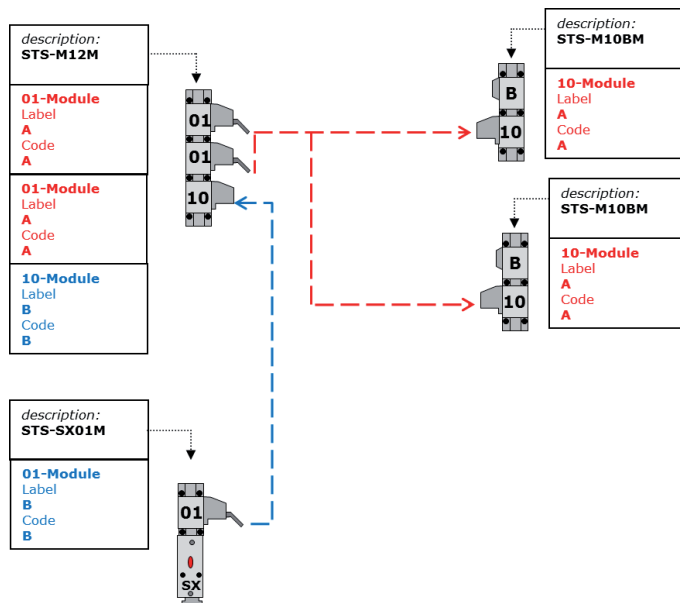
description:
STS-M12M

01-Module
Label
A
Code
A

01-Module
Label
A
Code
A

10-Module
Label
B
Code
B

01
01
10

description:
STS-M10BM

10-Module
Label
A
Code
A

B
10

description:
STS-M10BM

10-Module
Label
A
Code
A

B
10

description:
STS-SX01M

01-Module
Label
B
Code
B

01
SX